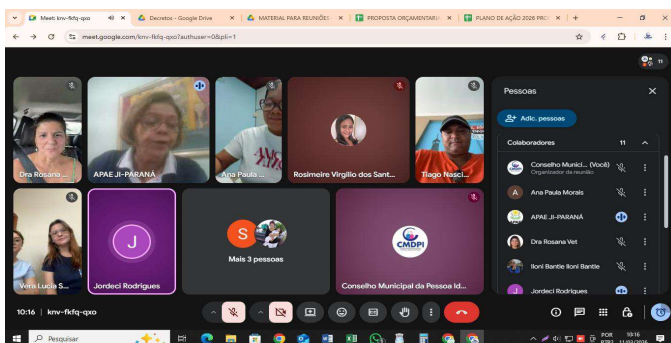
Meet: knv-fkfq-qxo | Decretos - Google Drive | MATERIAL PARA REUNIÕES | PROPOSTA ORÇAMENTÁRIA | PLANO DE AÇÃO 2026 PRO

meet.google.com/knv-fkfq-qxo?authuser=0&pli=1

11

Dra Rosana ...

APAE JI-PARANÁ

Ana Paula ...

Rosimeire Virgilio dos Sant...

Tiago Nasci...

Vera Lucia S...

J

Jordeci Rodrigues

S

Mais 3 pessoas

CMDPI

Conselho Municipal da Pessoa Id...

Pessoas

Adic. pessoas

Colaboradores 11

Conselho Munici... (Você)
Organizador da reunião

A Ana Paula Morais

APAE JI-PARANÁ

Dra Rosana Vet

Iloni Bantie Iloni Bantie

Jordeci Rodrigues

10:16 | knv-fkfq-qxo

Pesquisar

POR 10:16